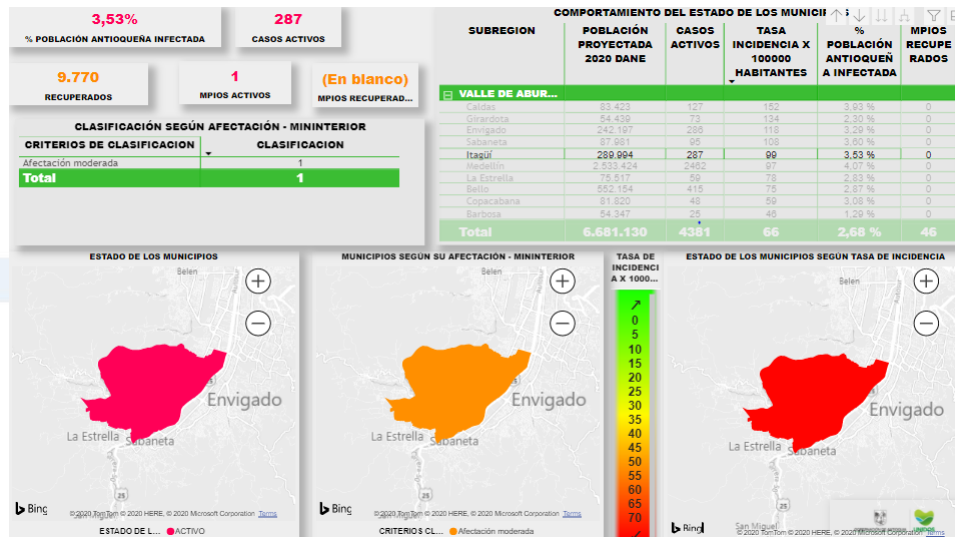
3,53%
% POBLACIÓN ANTIOQUEÑA INFECTADA

287
CASOS ACTIVOS

9.770
RECUPERADOS

1
MPIOS ACTIVOS

(En blanco)
MPIOS RECUPERAD...

CLASIFICACIÓN SEGÚN AFECTACIÓN - MININTERIOR

| CRITERIOS DE CLASIFICACION | CLASIFICACION |
|---|---|
| Afectación moderada | 1 |
| Total | 1 |

COMPORTAMIENTO DEL ESTADO DE LOS MUNICI

| SUBREGION | POBLACIÓN PROYECTADA 2020 DANE | CASOS ACTIVOS | TASA INCIDENCIA X 100000 HABITANTES | % POBLACIÓN ANTIOQUEÑA INFECTADA | MPIOS RECUPERADOS |
|---|---|---|---|---|---|
| VALLE DE ABUR... | | | | | |
| Caldas | 83.423 | 127 | 152 | 3,93 % | 0 |
| Girardota | 54.439 | 73 | 134 | 2,30 % | 0 |
| Envigado | 242.197 | 286 | 118 | 3,29 % | 0 |
| Sabaneta | 87.981 | 95 | 108 | 3,60 % | 0 |
| Itagüí | 289.994 | 287 | 99 | 3,53 % | 0 |
| Medellín | 2.533.424 | 2462 | 97 | 4,07 % | 0 |
| La Estrella | 75.517 | 59 | 78 | 2,83 % | 0 |
| Bello | 552.154 | 415 | 75 | 2,87 % | 0 |
| Copacabana | 81.820 | 48 | 59 | 3,08 % | 0 |
| Barbosa | 54.347 | 25 | 46 | 1,29 % | 0 |
| Total | 6.681.130 | 4381 | 66 | 2,68 % | 46 |

ESTADO DE LOS MUNICIPIOS
Belen
Envigado
La Estrella
Sabaneta
25
Bing
©2020 TomTom © 2020 HERE, © 2020 Microsoft Corporation Terms
ESTADO DE L... ACTIVO

MUNICIPIOS SEGÚN SU AFECTACIÓN - MININTERIOR
Envigado
La Estrella
Sabaneta
25
Bing
©2020 TomTom © 2020 HERE, © 2020 Microsoft Corporation Terms
CRITERIOS CL... Afectación moderada

TASA DE INCIDENCIA X 1000...
0
5
10
15
20
25
30
35
40
45
50
55
60
65
70

ESTADO DE LOS MUNICIPIOS SEGÚN TASA DE INCIDENCIA
Belen
Envigado
La Estrella
Sabaneta
25
San Miguel
Bing
©2020 TomTom © 2020 HERE, © 2020 Microsoft Corporation Terms